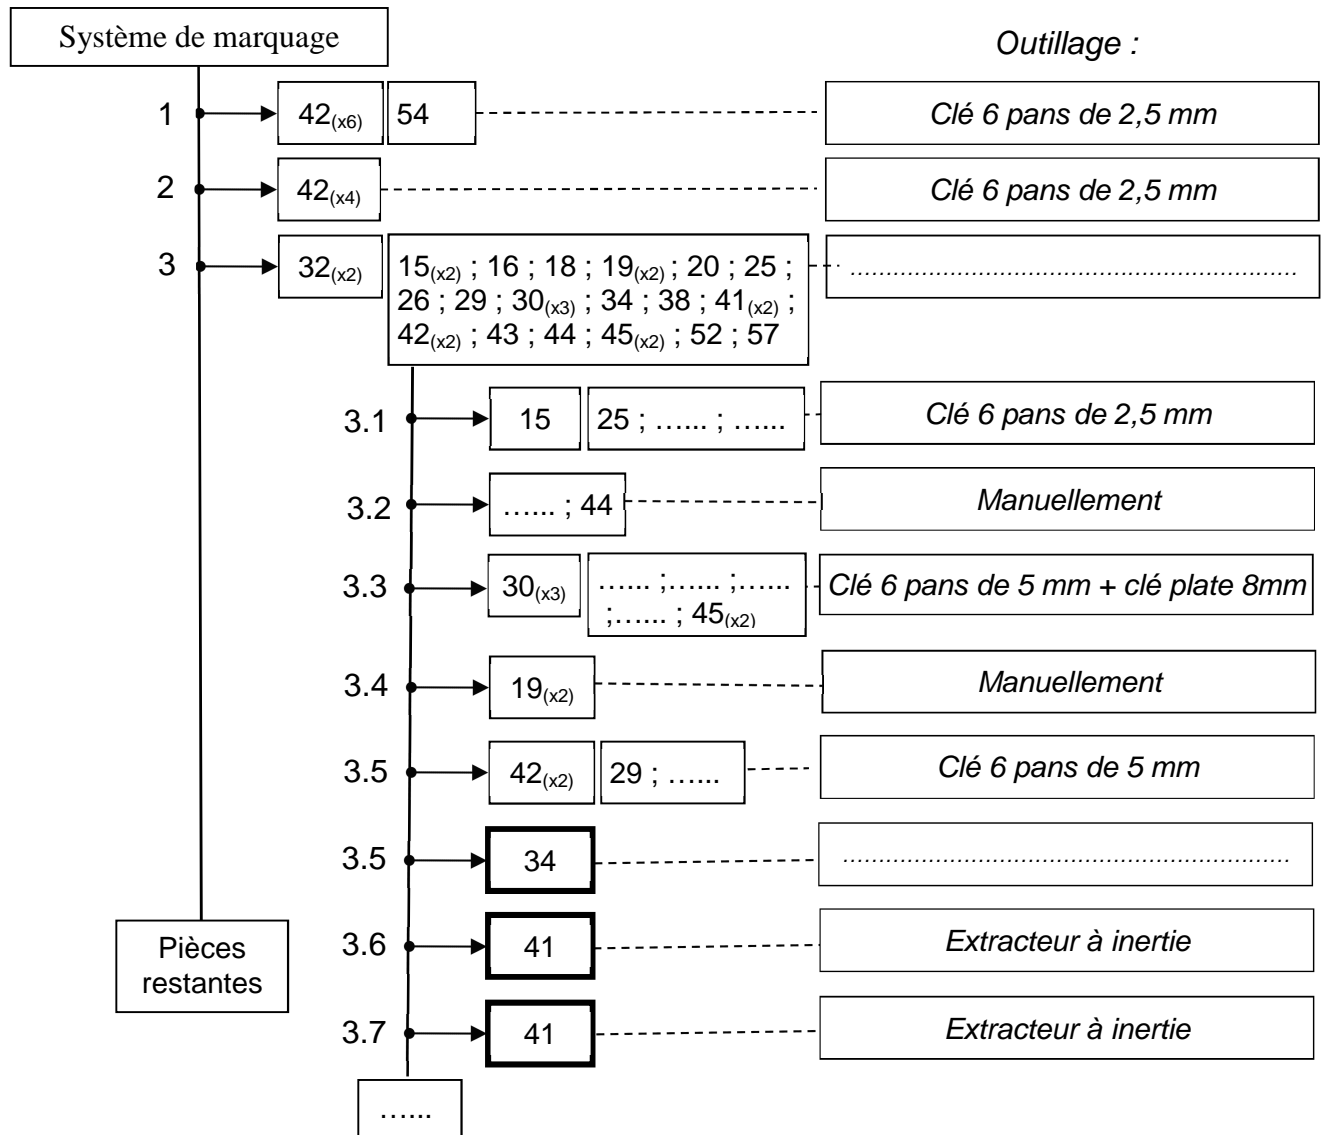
Système de marquage

Outillage :

1 $42_{(x6)}$ 54 Clé 6 pans de 2,5 mm

2 $42_{(x4)}$ Clé 6 pans de 2,5 mm

3 $32_{(x2)}$ $15_{(x2)}$ ; 16 ; 18 ; $19_{(x2)}$ ; 20 ; 25 ; 26 ; 29 ; $30_{(x3)}$ ; 34 ; 38 ; $41_{(x2)}$ ; $42_{(x2)}$ ; 43 ; 44 ; $45_{(x2)}$ ; 52 ; 57 .............................................................

3.1 15 25 ; …... ; …... Clé 6 pans de 2,5 mm

3.2 …... ; 44 Manuellement

3.3 $30_{(x3)}$ …... ;…... ;…... ;…... ; $45_{(x2)}$ Clé 6 pans de 5 mm + clé plate 8mm

3.4 $19_{(x2)}$ Manuellement

3.5 $42_{(x2)}$ 29 ; …... Clé 6 pans de 5 mm

3.5 34 .............................................................

3.6 41 Extracteur à inertie

3.7 41 Extracteur à inertie

Pièces restantes

…...